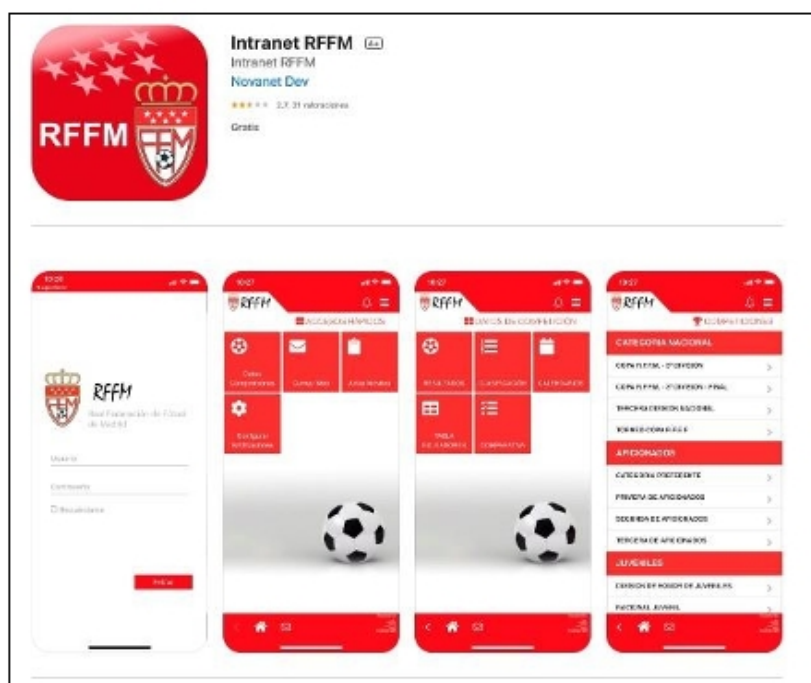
RFFM

Intranet RFFM 4+
Intranet RFFM
Novanet Dev
★★★★★ 2,7, 31 valoraciones
Gratis

13:26

RFFM
Real Federación de Fútbol de Madrid
Usuario
Contraseña
Recordarme
Entrar

10:27
RFFM
ACCESOS RÁPIDOS
Datos Competiciones
Correo Web
Actas Arbitrales
Configurar Notificaciones

10:27
RFFM
DATOS DE COMPETICIÓN
RESULTADOS
CLASIFICACIÓN
CALENDARIO
TABLA GOLEADORES
COMPARATIVA

10:27
RFFM
COMPETICIONES
CATEGORIA NACIONAL
COPA R.F.E.F. - 2ª DIVISION
COPA R.F.F.M. - 2ª DIVISION - FINAL
TERCERA DIVISION NACIONAL
TORNEO COPA R.F.E.F.
AFICIONADOS
CATEGORIA PREFERENTE
PRIMERA DE AFICIONADOS
SEGUNDA DE AFICIONADOS
TERCERA DE AFICIONADOS
JUVENILES
DIVISION DE HONOR DE JUVENILES
NACIONAL JUVENIL